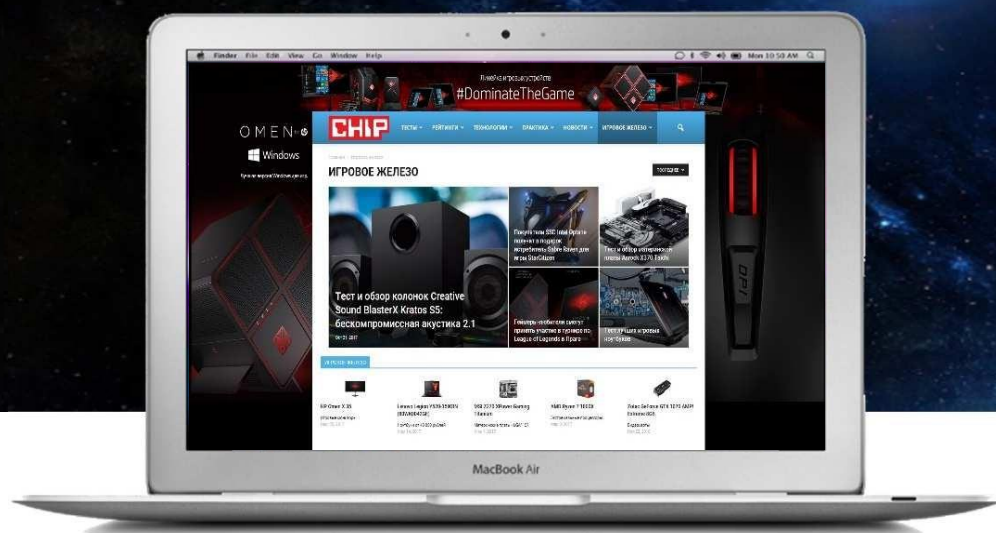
Finder File Edit View Go Window Help

Mon 10:50 AM

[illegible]

#DominateTheGame

OMEN

Windows

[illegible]

CHIP

ТЕСТЫ РЕЙТИНГИ ТЕХНОЛОГИИ ПРАКТИКА НОВОСТИ ИГРОВОЕ ЖЕЛЕЗО

ИГРОВОЕ ЖЕЛЕЗО

Тест и обзор колонок Creative Sound BlasterX Kratos S5: бескомпромиссная акустика 2.1

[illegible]

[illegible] StarCitizen

Тест и обзор материнской платы Asrock X370 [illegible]

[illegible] League of Legends в Праге

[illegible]

ИГРОВОЕ ЖЕЛЕЗО

HP Omen X 35

Lenovo Legion Y520-15IKBN

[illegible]

AMD Ryzen 7 1800X

Zotac GeForce GTX 1070 AMP Extreme 8GB

MacBook Air